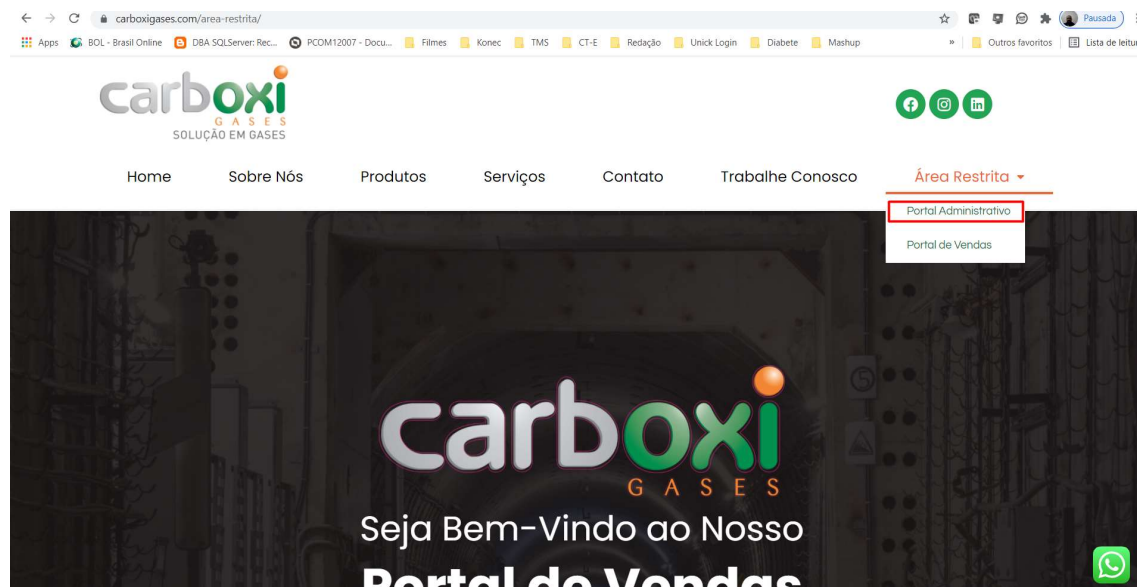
carboxigases.com/area-restrita/

Pausada

Apps BOL - Brasil Online DBA SQLServer: Rec... PCOM12007 - Docu... Filmes Konec TMS CT-E Redação Unick Login Diabete Mashup » Outros favoritos Lista de leitu

carboxi GASES SOLUÇÃO EM GASES

Home Sobre Nós Produtos Serviços Contato Trabalhe Conosco Área Restrita

Portal Administrativo

Portal de Vendas

carboxi GASES

Seja Bem-Vindo ao Nosso

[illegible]